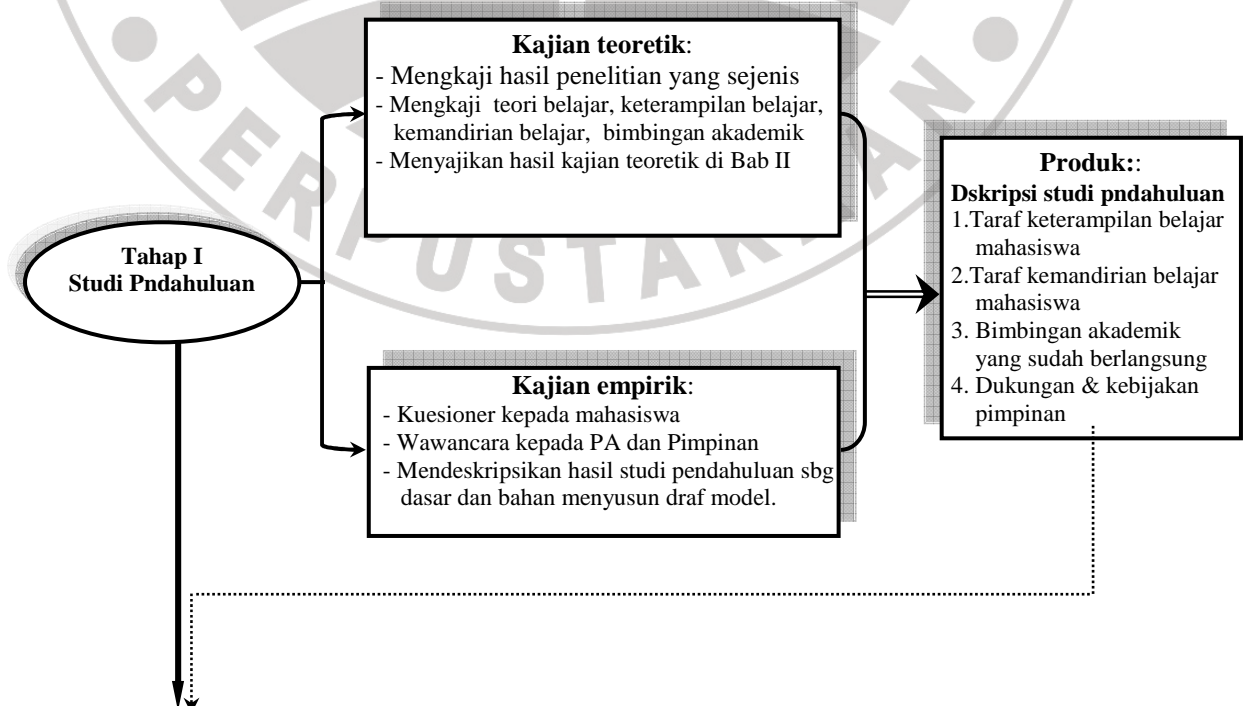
Tahap I
Studi Pndahuluan

Kajian teoretik:
- Mengkaji hasil penelitian yang sejenis
- Mengkaji teori belajar, keterampilan belajar, kemandirian belajar, bimbingan akademik
- Menyajikan hasil kajian teoretik di Bab II

Kajian empirik:
- Kuesioner kepada mahasiswa
- Wawancara kepada PA dan Pimpinan
- Mendeskripsikan hasil studi pendahuluan sbg dasar dan bahan menyusun draf model.

Produk::
Dskripsi studi pndahuluan
1.Taraf keterampilan belajar mahasiswa
2.Taraf kemandirian belajar mahasiswa
3. Bimbingan akademik yang sudah berlangsung
4. Dukungan & kebijakan pimpinan

PERPUSTAKAAN